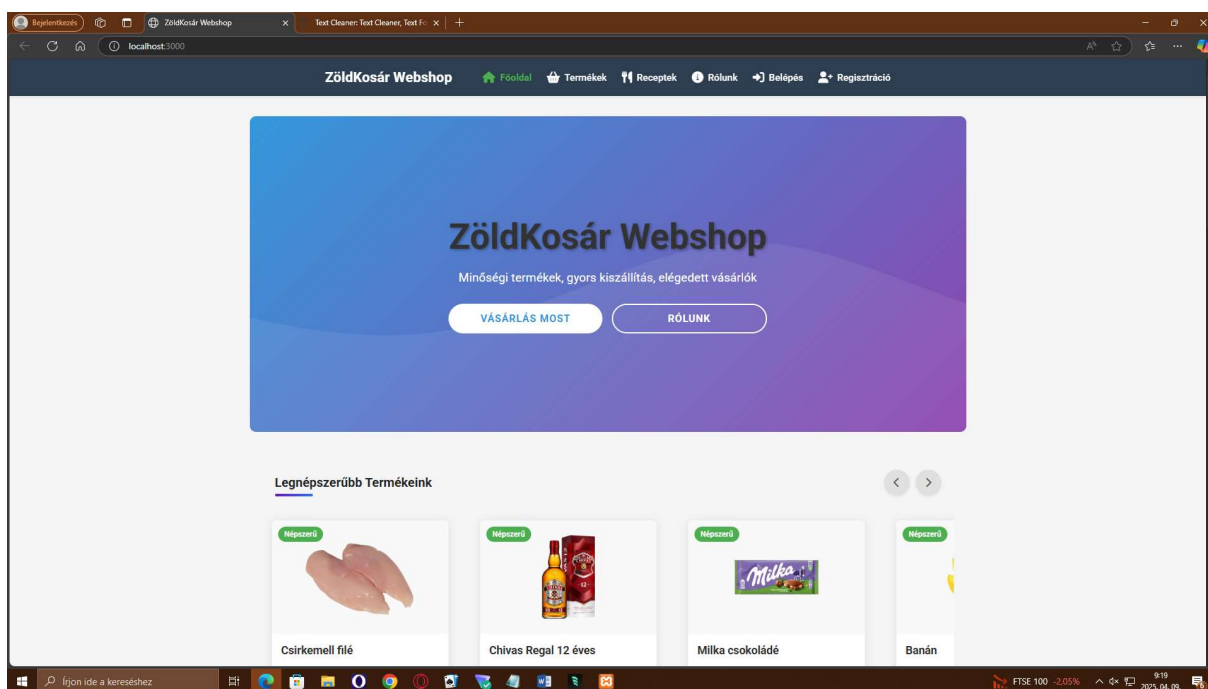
Bejelentkezés
ZöldKosár Webshop
Text Cleaner: Text Cleaner, Text Fo
localhost:3000

ZöldKosár Webshop
Főoldal
Termékek
Receptek
Rólunk
Belépés
Regisztráció

ZöldKosár Webshop
Minőségi termékek, gyors kiszállítás, elégedett vásárlók
VÁSÁRLÁS MOST
RÓLUNK

Legnépszerűbb Termékeink

Népszerű
Csirkemell filé

Népszerű
Chivas Regal 12 éves

Népszerű
Milka
Milka csokoládé

Népszerű
Banán

Írjon ide a kereséshez
FTSE 100 -2,05%
9:19
2025. 04. 09.